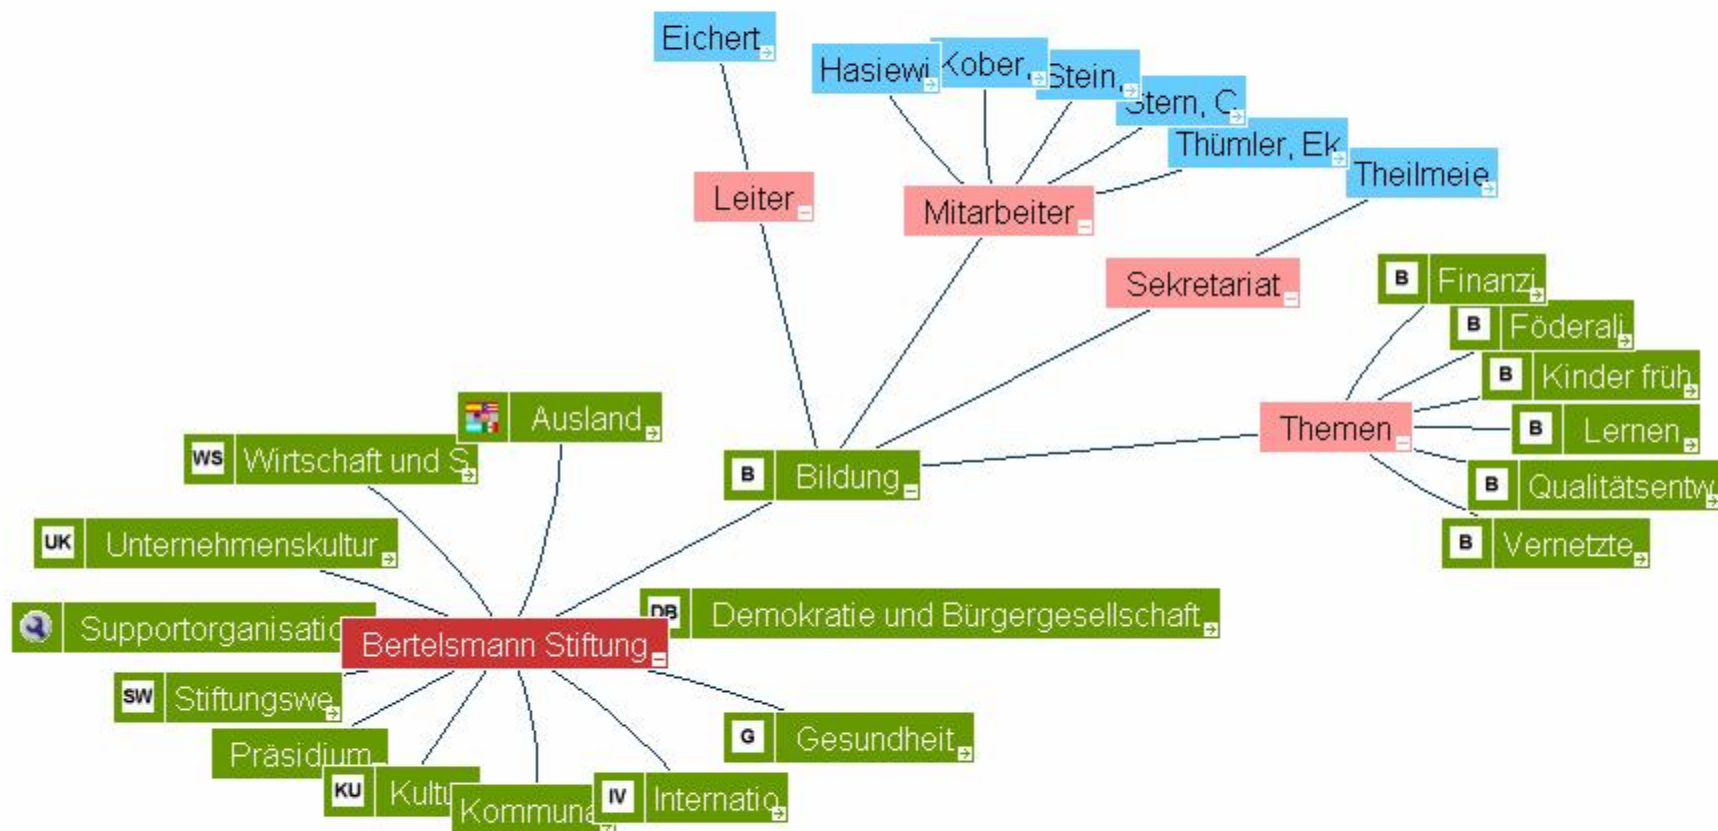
Eichert

Hasiewi

Kober,

Stein,

Stern, C.

Thümler, Ek

Theilmeie

Leiter

Mitarbeiter

Sekretariat

B Finanzi

B Föderali

B Kinder früh

B Lernen

B Qualitätsentw

B Vernetzte

Themen

Ausland

WS Wirtschaft und S

B Bildung

UK Unternehmenskultur

Supportorganisatio

Bertelsmann Stiftung

DB Demokratie und Bürgergesellschaft

SW Stiftungswe

Präsidium

G Gesundheit

KU Kultu

Kommuna

IV Internatio